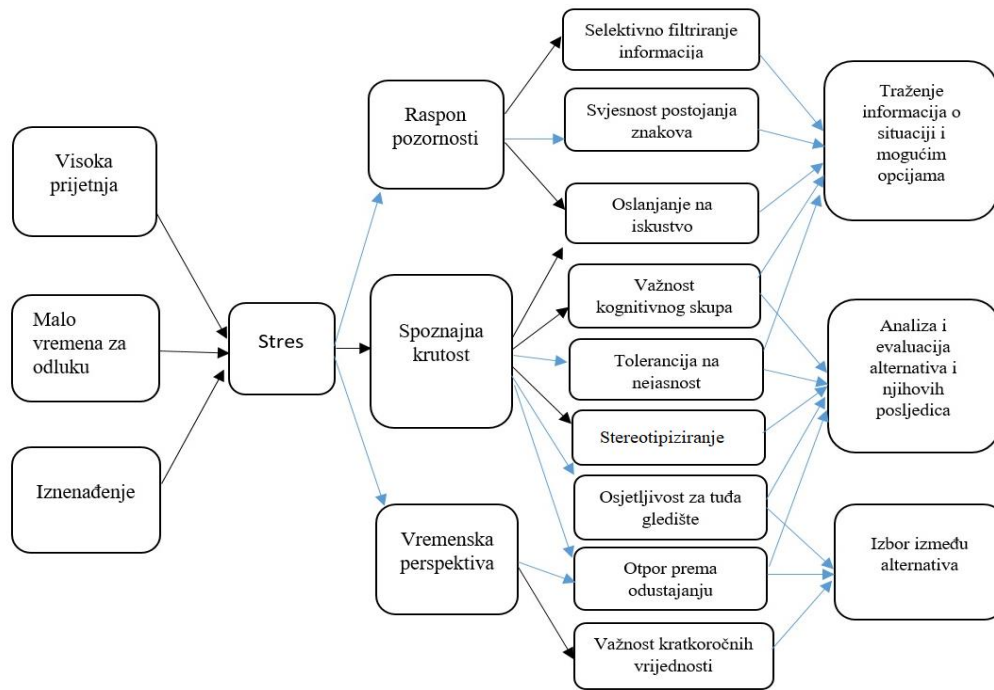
Visoka prijetnja

Malo vremena za odluku

Iznenađenje

Stres

Raspon pozornosti

Spoznajna krutost

Vremenska perspektiva

Selektivno filtriranje informacija

Svjesnost postojanja znakova

Oslanjanje na iskustvo

Važnost kognitivnog skupa

Tolerancija na nejasnost

Stereotipiziranje

Osjetljivost za tuđa gledište

Otpor prema odustajanju

Važnost kratkoročnih vrijednosti

Traženje informacija o situaciji i mogućim opcijama

Analiza i evaluacija alternativa i njihovih posljedica

Izbor između alternativa